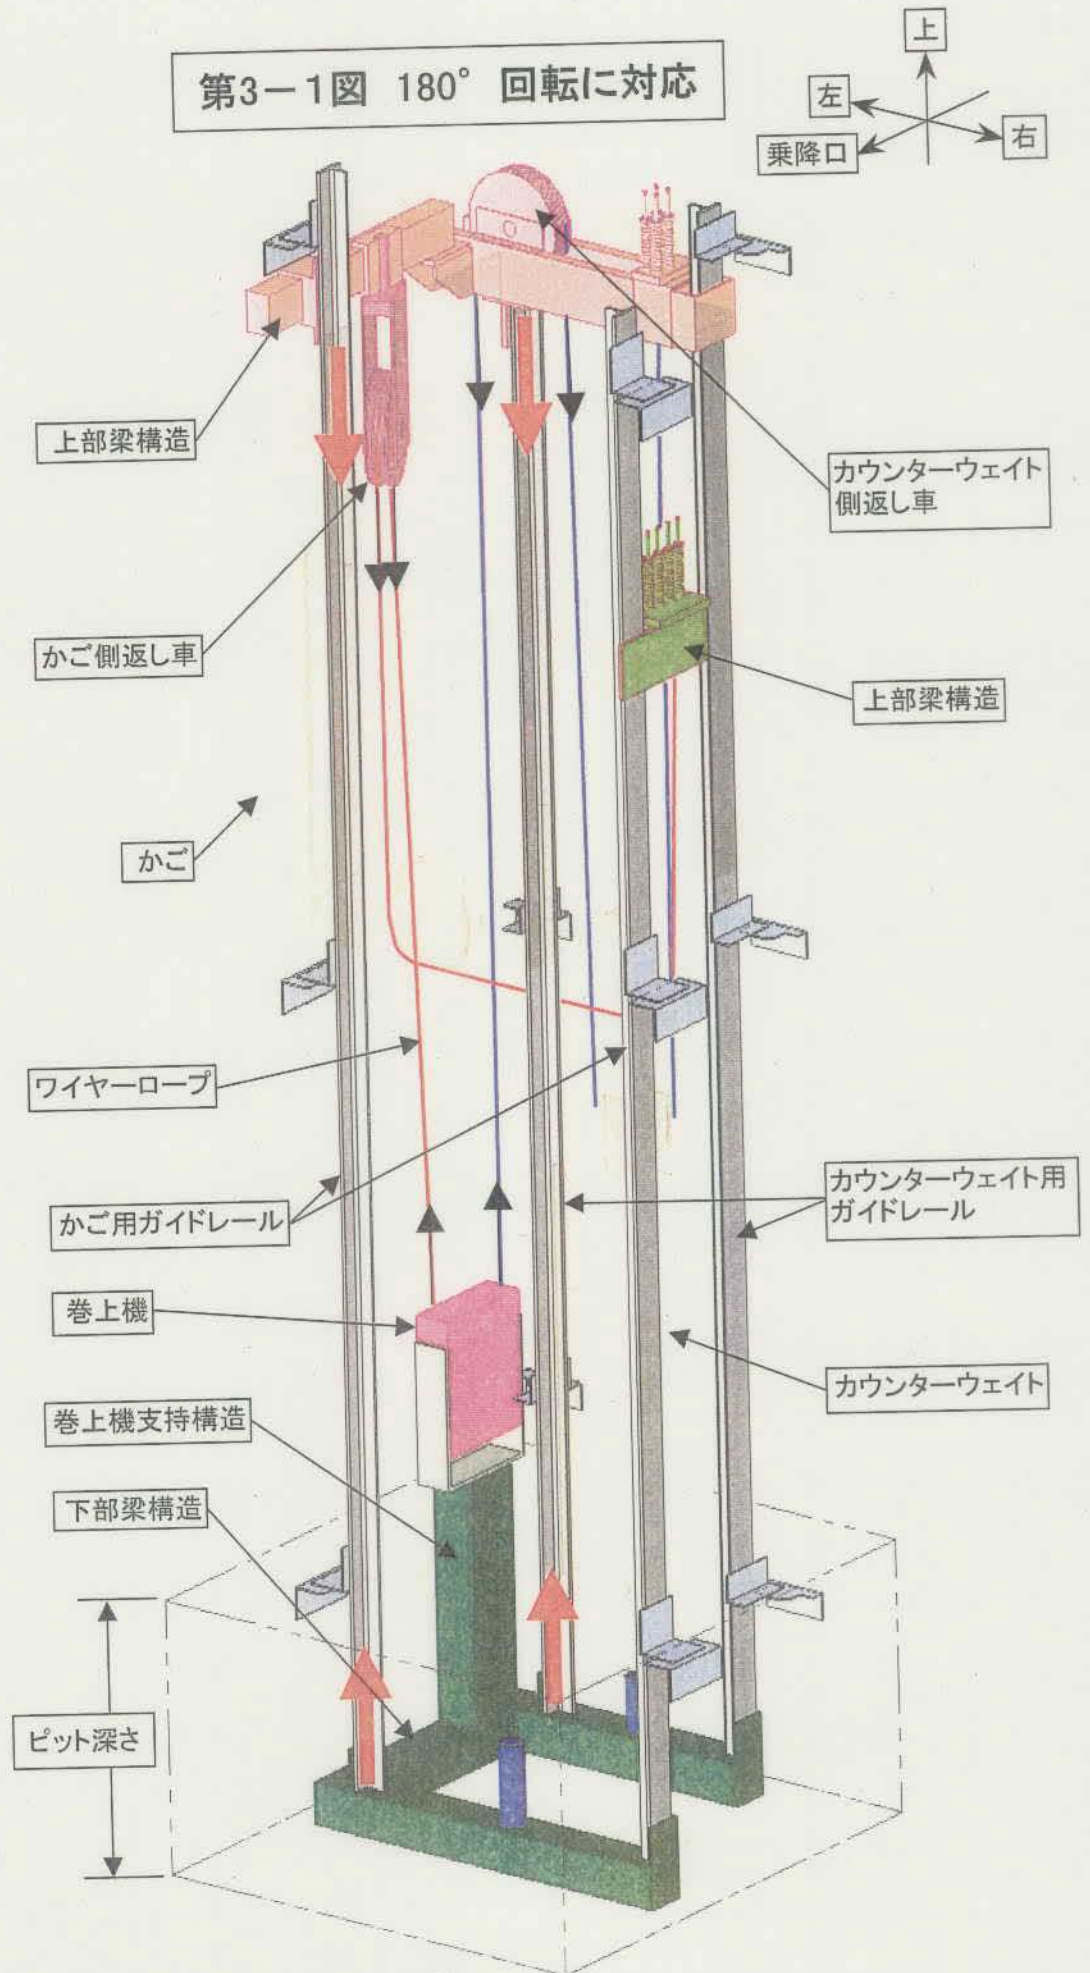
第3－1図　180°　回転に対応

上
左
右
乗降口

上部梁構造

カウンターウェイト側返し車

かご側返し車

上部梁構造

かご

ワイヤーロープ

かご用ガイドレール

カウンターウェイト用ガイドレール

巻上機

カウンターウェイト

巻上機支持構造

下部梁構造

ピット深さ